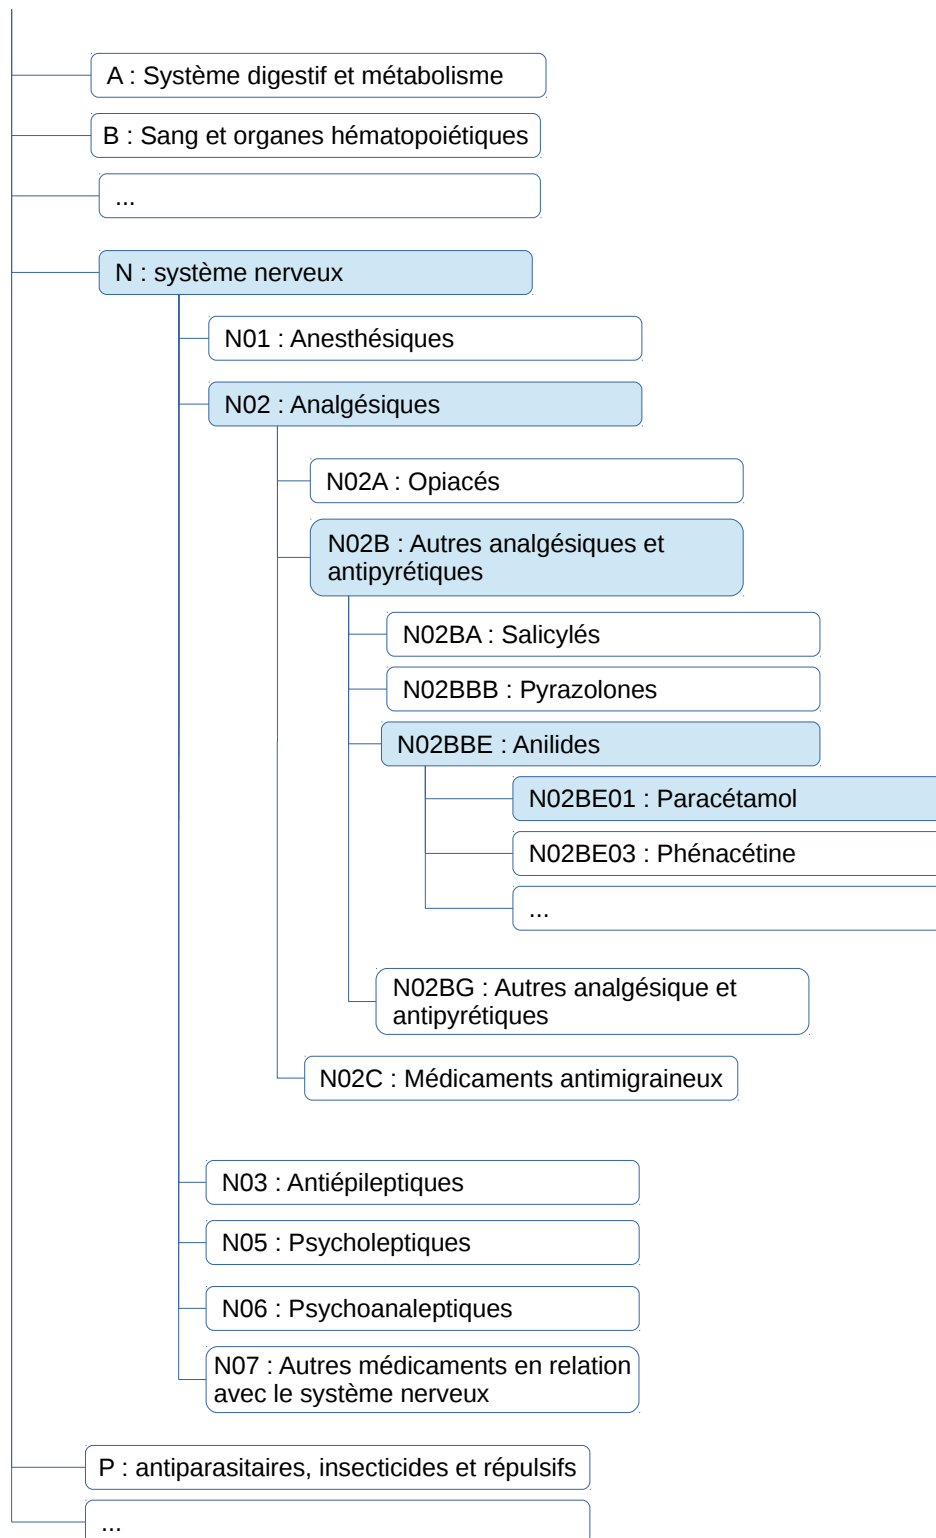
A : Système digestif et métabolisme

B : Sang et organes hématopoiétiques

...

N : système nerveux

N01 : Anesthésiques

N02 : Analgésiques

N02A : Opiacés

N02B : Autres analgésiques et antipyrétiques

N02BA : Salicylés

N02BBB : Pyrazolones

N02BBE : Anilides

N02BE01 : Paracétamol

N02BE03 : Phénacétine

...

N02BG : Autres analgésique et antipyrétiques

N02C : Médicaments antimigraineux

N03 : Antiépileptiques

N05 : Psycholeptiques

N06 : Psychoanaleptiques

N07 : Autres médicaments en relation avec le système nerveux

P : antiparasitaires, insecticides et répulsifs

...